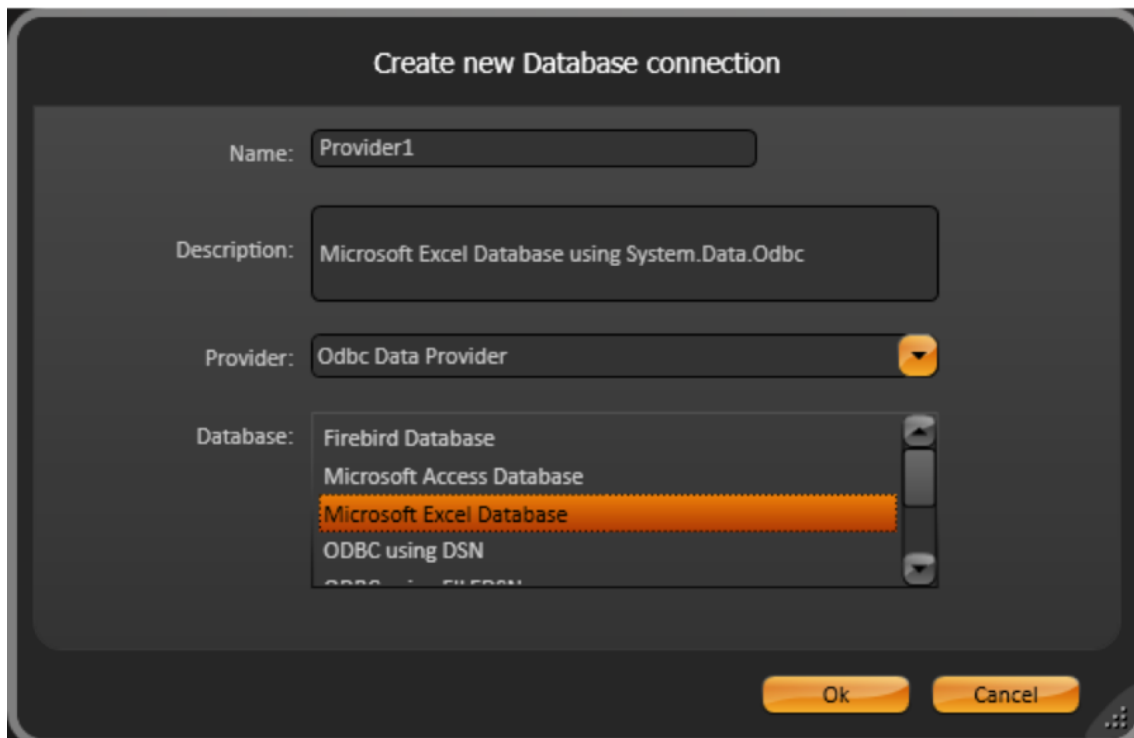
Create new Database connection

Name: Provider1

Description: Microsoft Excel Database using System.Data.Odbc

Provider: Odbc Data Provider

Database: Firebird Database
Microsoft Access Database
Microsoft Excel Database
ODBC using DSN
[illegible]

Ok Cancel